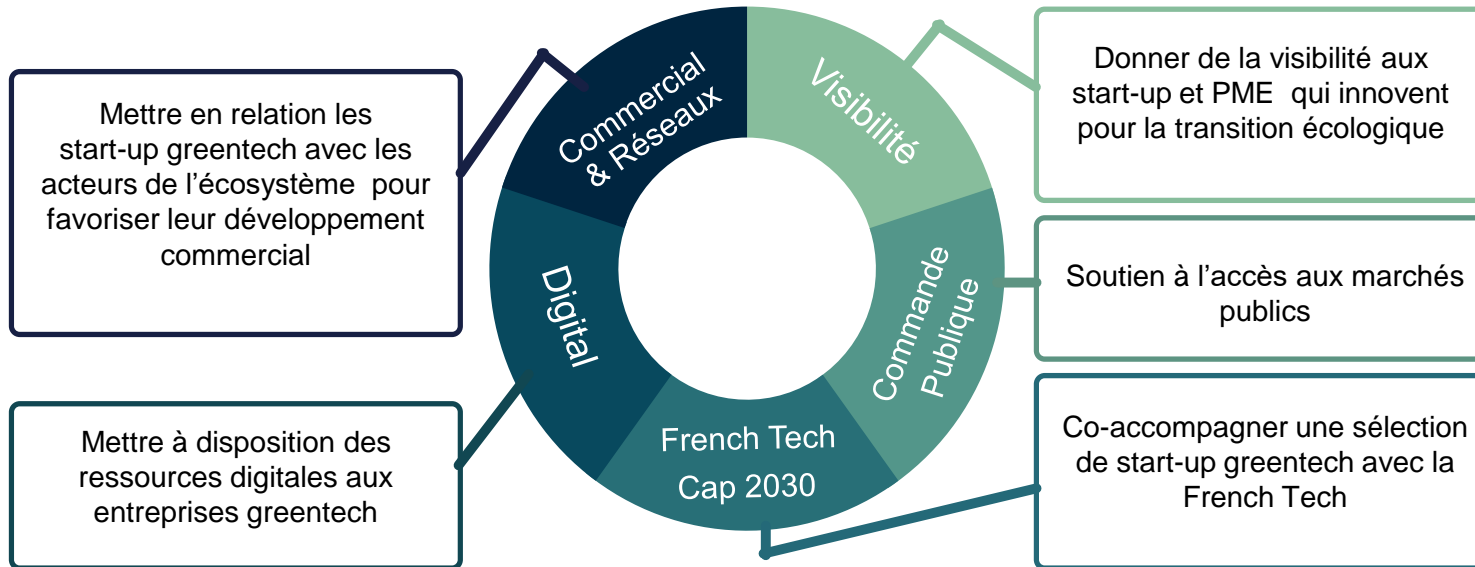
Mettre en relation les start-up greentech avec les acteurs de l’écosystème pour favoriser leur développement commercial

Commercial & Réseaux

Visibilité

Donner de la visibilité aux start-up et PME qui innovent pour la transition écologique

Digital

Commande Publique

Soutien à l’accès aux marchés publics

French Tech Cap 2030

Mettre à disposition des ressources digitales aux entreprises greentech

Co-accompagner une sélection de start-up greentech avec la French Tech